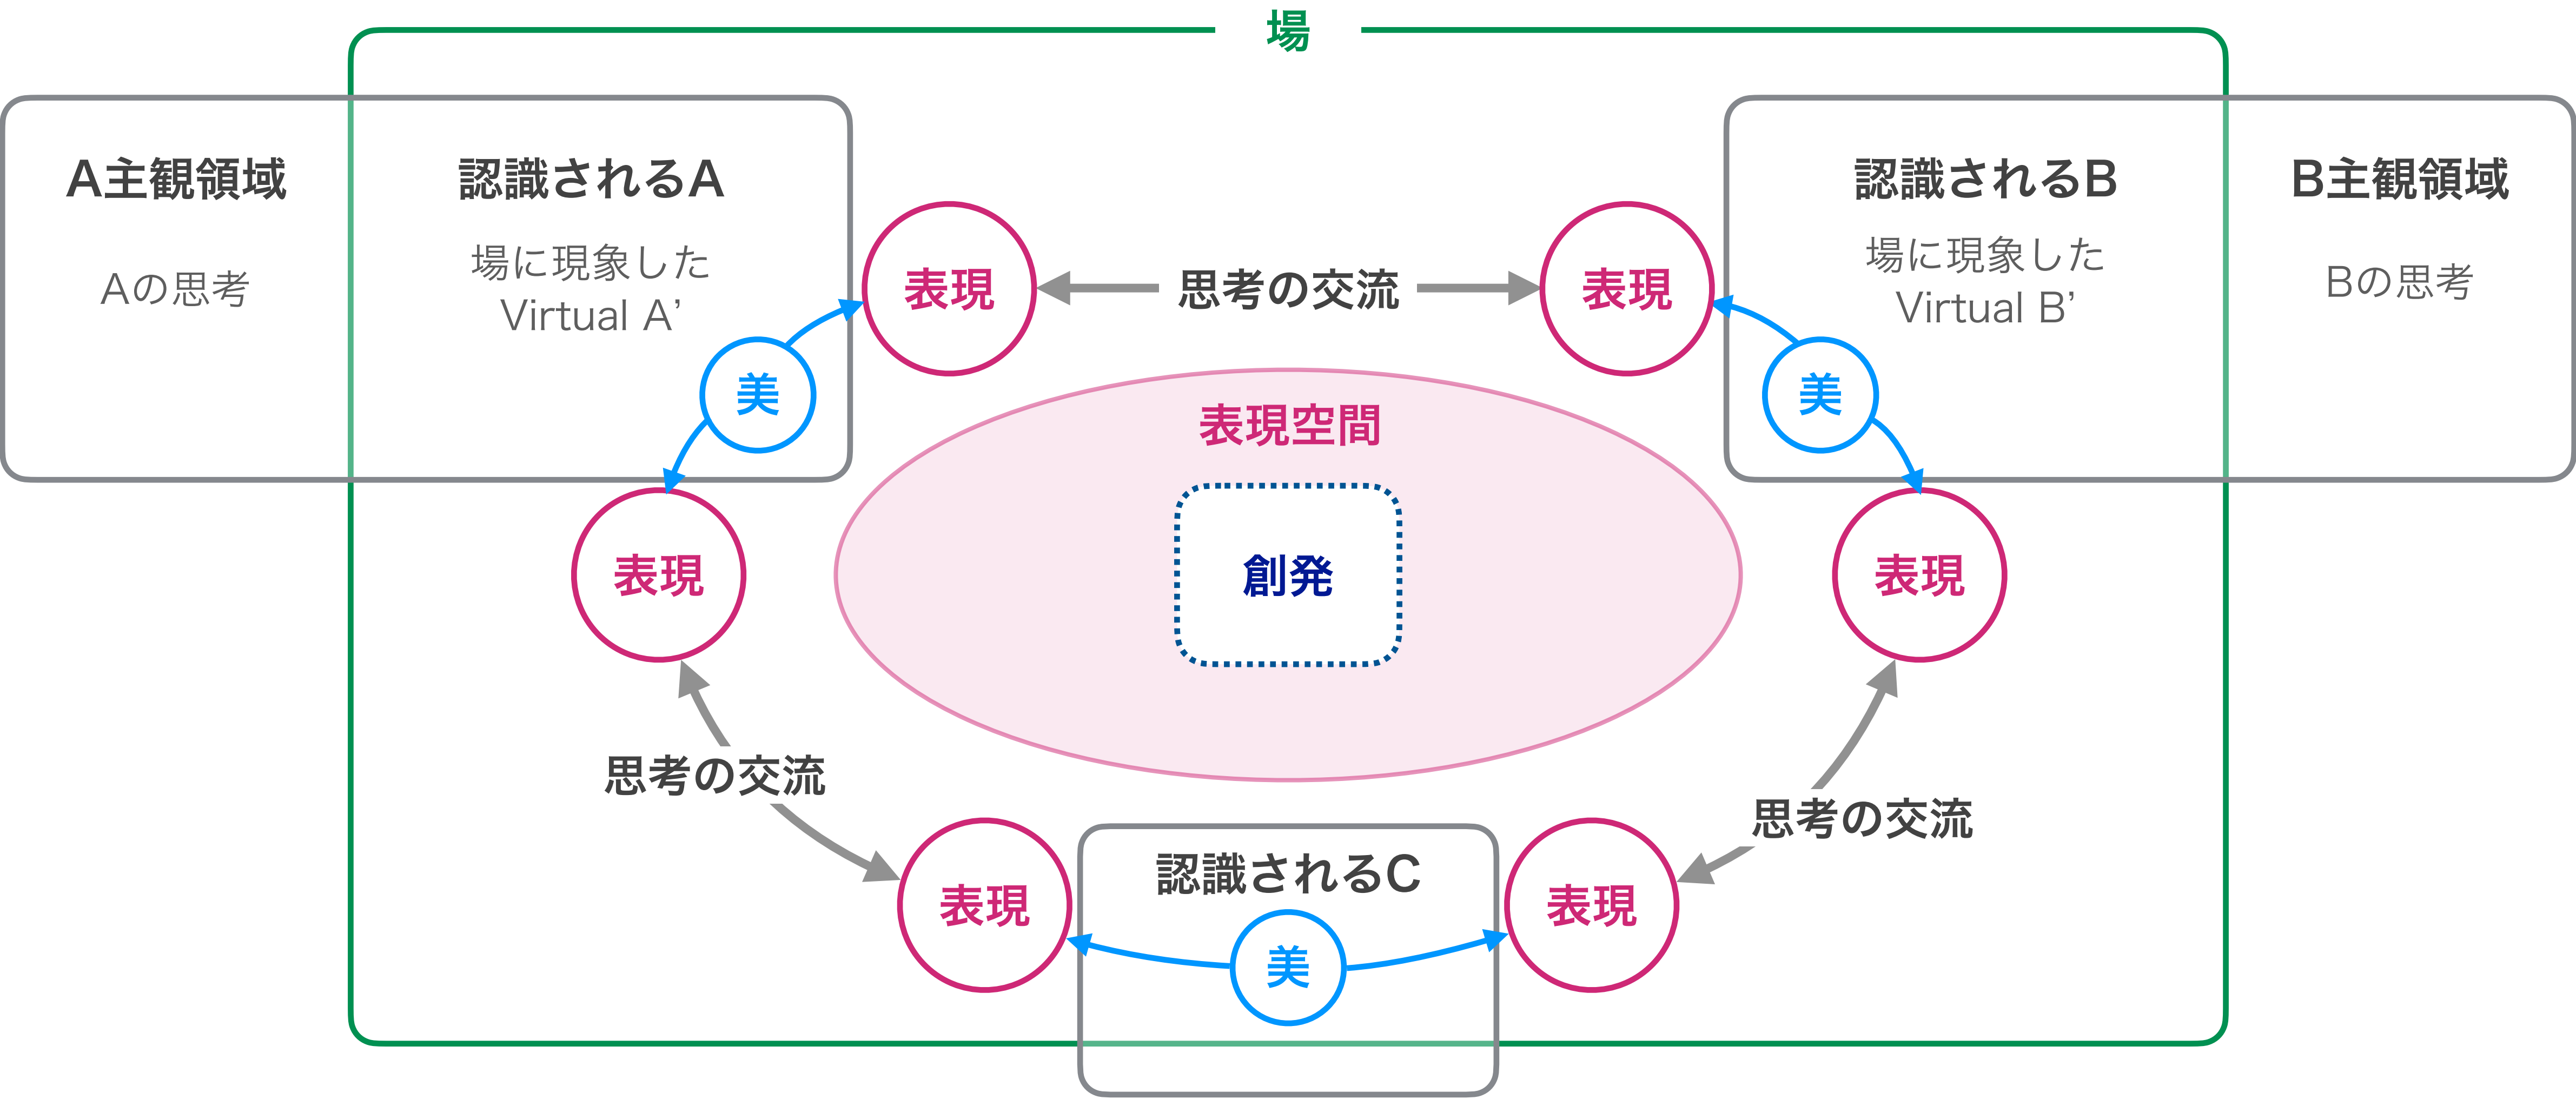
場

A主観領域

Aの思考

認識されるA

場に現象した Virtual A’

表現

思考の交流

表現

認識されるB

場に現象した Virtual B’

B主観領域

Bの思考

美

美

表現空間

表現

創発

表現

思考の交流

思考の交流

表現

認識されるC

表現

美